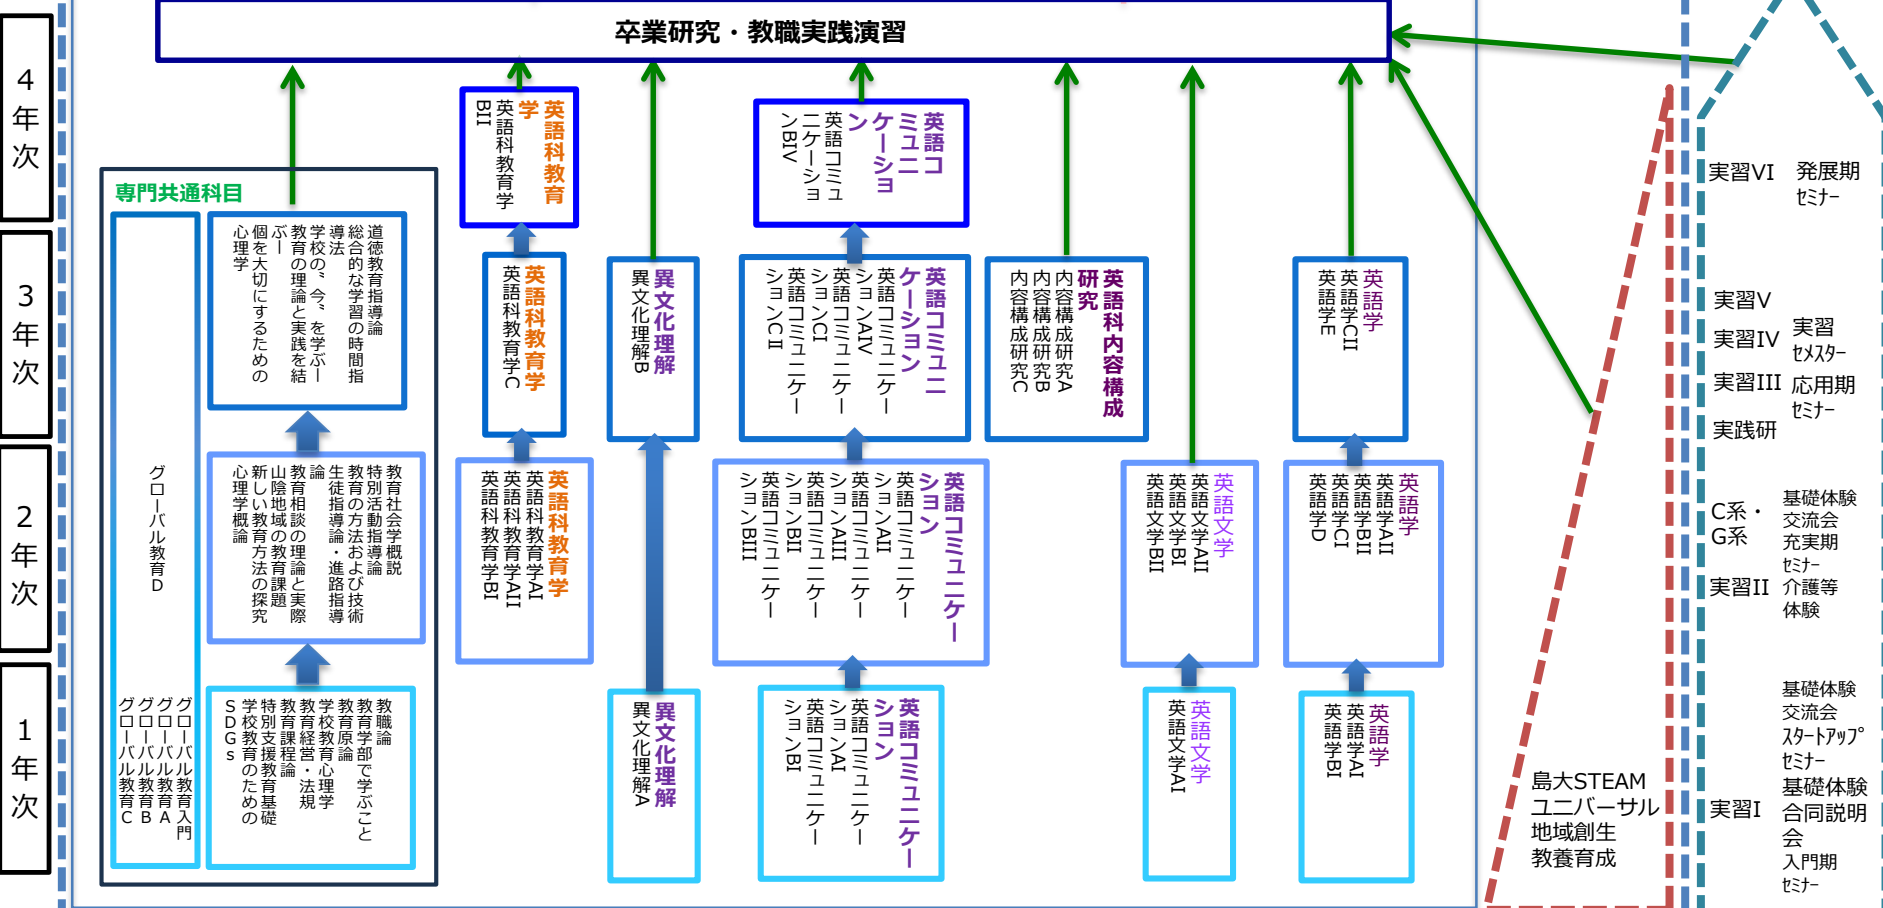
4年次

3年次

2年次

1年次

卒業研究・教職実践演習

専門共通科目

グローバル教育D

道徳教育指導論
総合的な学習の時間指導法
学校の「今」を学ぶ
教育の理論と実践を結ぶ
個を大切にするための心理学

特別活動指導論
教育社会学概説
生徒指導・進路指導
教育相談の理論と実際
山陰地域の教育課題
新しい教育方法の探究
心理学概論

教職論
教育学部で学ぶこと
教育原論
学校教育心理学
教育経営・法規
教育課程論
特別支援教育の基礎
学校教育のための
SDGs

グローバル教育入門
グローバル教育A
グローバル教育B
グローバル教育C

英語科教育学
英語科教育学BII

英語科教育学
英語科教育学C

英語科教育学
英語科教育学AI
英語科教育学AII
英語科教育学BI

異文化理解
異文化理解B

異文化理解
異文化理解A

英語コミュニケーション
英語コミュニケーションBIV

英語コミュニケーション
英語コミュニケーションAIV
英語コミュニケーションCI
英語コミュニケーションCII

英語コミュニケーション
英語コミュニケーションAII
英語コミュニケーションAIII
英語コミュニケーションBII
英語コミュニケーションBIII

英語コミュニケーション
英語コミュニケーションAI
英語コミュニケーションBI

英語科内容構成研究
内容構成研究A
内容構成研究B
内容構成研究C

英語文学
英語文学AII
英語文学BI
英語文学BII

英語文学
英語文学AI

英語学
英語学CII
英語学E

英語学
英語学AII
英語学BII
英語学CI
英語学D

英語学
英語学AI
英語学BI

島大STEAM
ユニバーサル
地域創生
教養育成

実習VI　発展期セミナー

実習V
実習IV　実習セメスター
実習III　応用期セミナー
実践研

C系・G系　基礎体験 交流会 充実期セミナー
実習II　介護等体験

基礎体験 交流会 スタートアップセミナー
実習I　基礎体験 合同説明会 入門期セミナー